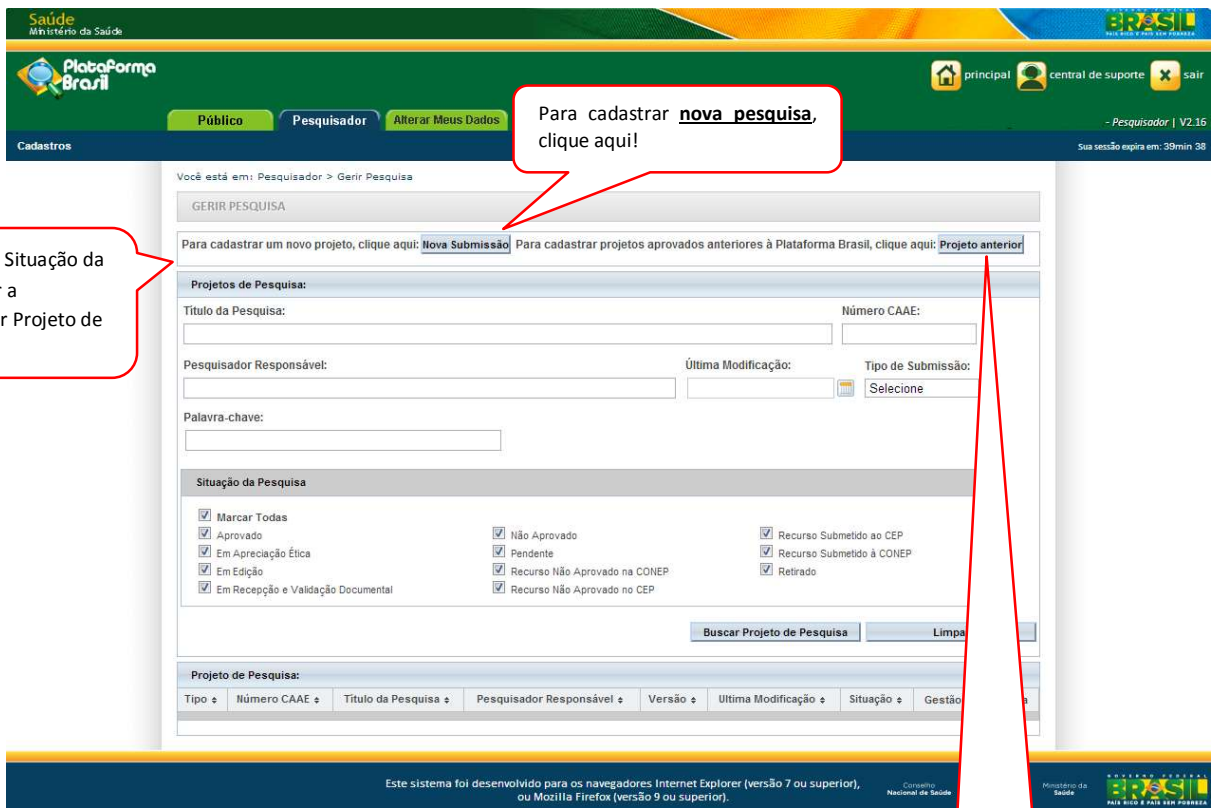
Saúde
Ministério da Saúde

BRASIL
PAÍS RICO É PAÍS SEM POBREZA

Plataforma Brasil

principal central de suporte sair

Público Pesquisador Alterar Meus Dados

Para cadastrar **nova pesquisa**, clique aqui!

- Pesquisador | V2.16

Cadastros

Sua sessão expira em: 39min 38

Você está em: Pesquisador > Gerir Pesquisa

GERIR PESQUISA

Situação da
r a
r Projeto de

Para cadastrar um novo projeto, clique aqui: Nova Submissão Para cadastrar projetos aprovados anteriores à Plataforma Brasil, clique aqui: Projeto anterior

Projetos de Pesquisa:

Título da Pesquisa:

Número CAAE:

Pesquisador Responsável:

Última Modificação:

Tipo de Submissão:

Selecione

Palavra-chave:

Situação da Pesquisa

Marcar Todas
Aprovado
Em Apreciação Ética
Em Edição
Em Recepção e Validação Documental
Não Aprovado
Pendente
Recurso Não Aprovado na CONEP
Recurso Não Aprovado no CEP
Recurso Submetido ao CEP
Recurso Submetido à CONEP
Retirado

Buscar Projeto de Pesquisa
Limpa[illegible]

Projeto de Pesquisa:

| Tipo | Número CAAE | Título da Pesquisa | Pesquisador Responsável | Versão | Ultima Modificação | Situação | Gestão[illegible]a |
|---|---|---|---|---|---|---|---|

Este sistema foi desenvolvido para os navegadores Internet Explorer (versão 7 ou superior), ou Mozilla Firefox (versão 9 ou superior).

Conselho Nacional de Saúde

Ministério da Saúde

BRASIL
PAÍS RICO É PAÍS SEM POBREZA